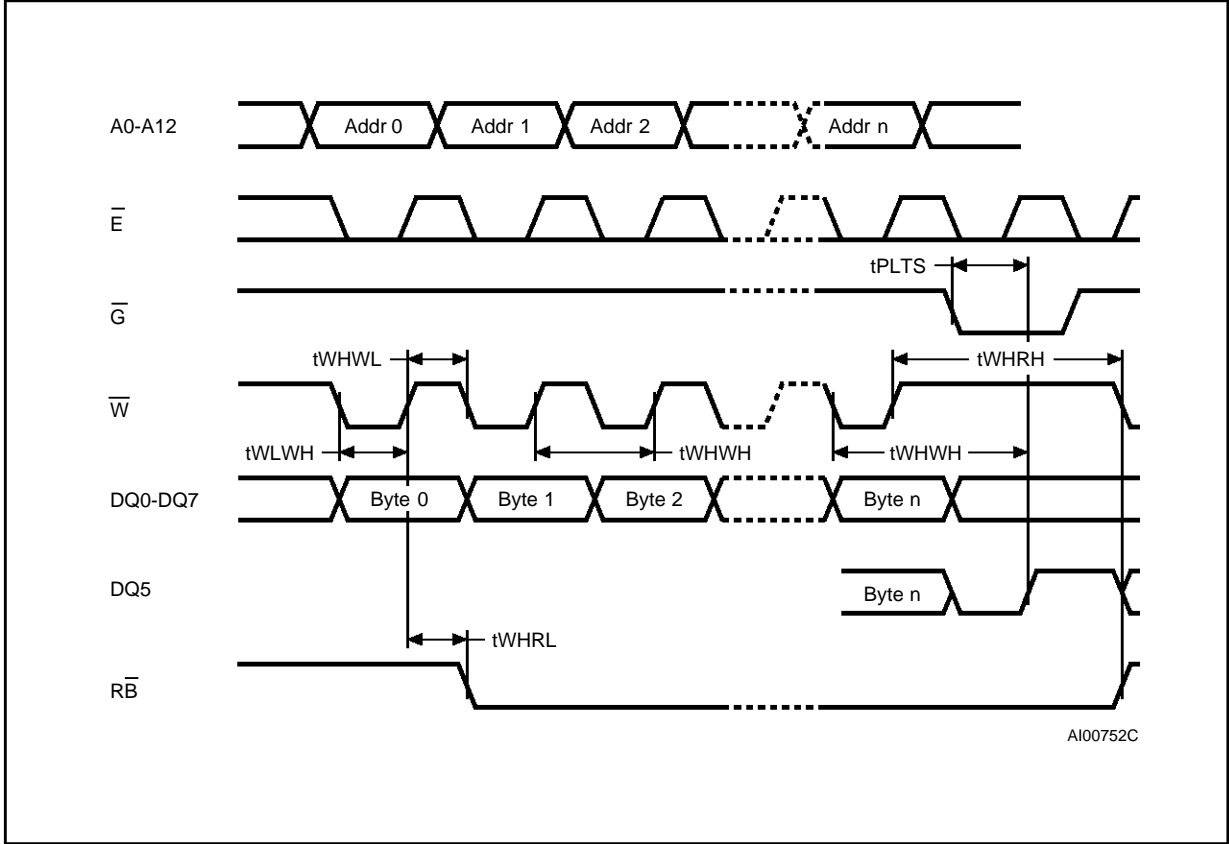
A0-A12

Addr 0

Addr 1

Addr 2

Addr n

$\overline{E}$

tPLTS

$\overline{G}$

tWHWL

tWHRH

$\overline{W}$

tWLWH

tWHWH

tWHWH

DQ0-DQ7

Byte 0

Byte 1

Byte 2

Byte n

DQ5

Byte n

tWHRL

$R\overline{B}$

AI00752C